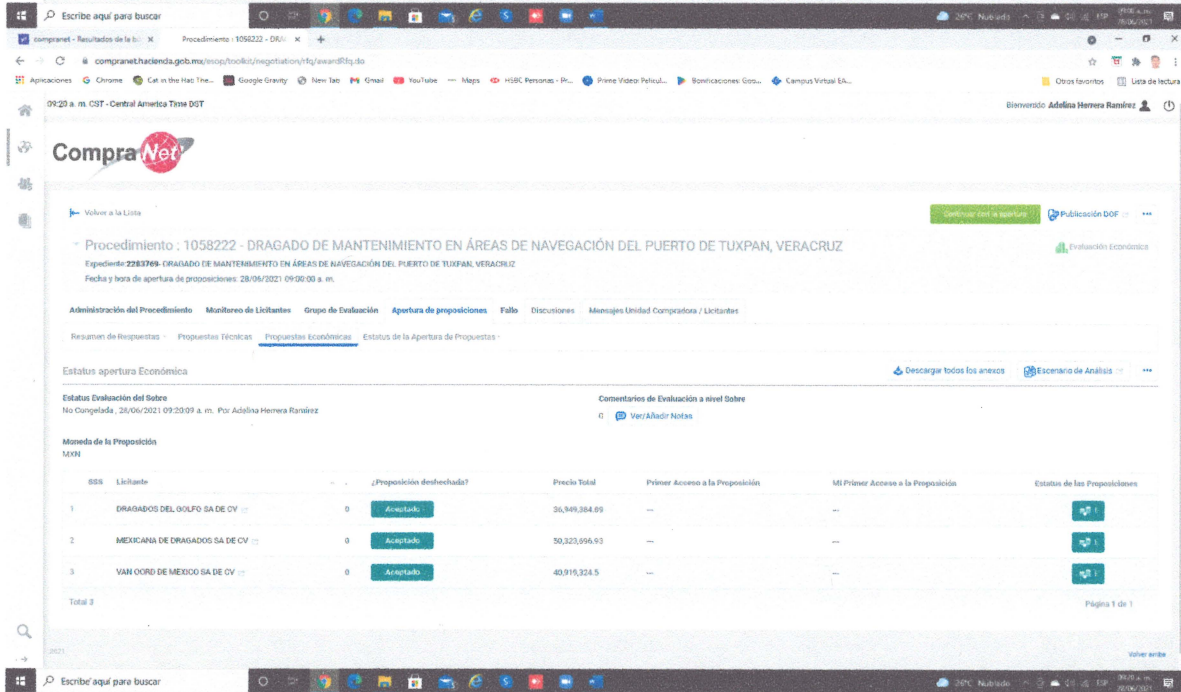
Escribe aquí para buscar

26°C Nublado

compranet - Resultados de la b... ×
Procedimiento : 1058222 - DRA... ×

compranet.hacienda.gob.mx/esop/toolkit/negotiation/rfq/awardRfq.do

Aplicaciones Chrome Cat in the Hat The... Google Gravity New Tab Gmail YouTube Maps HSBC Personas - Pr... Prime Video: Películ... Bonificaciones: Goo... Campus Virtual EA...
Otros favoritos Lista de lectura

09:20 a. m. CST - Central America Time DST

Bienvenido Adelina Herrera Ramirez

CompraNet

Volver a la Lista

Continuar con la apertura
Publicación DOF

Procedimiento : 1058222 - DRAGADO DE MANTENIMIENTO EN ÁREAS DE NAVEGACIÓN DEL PUERTO DE TUXPAN, VERACRUZ

Evaluación Económica

Expediente 2283769- DRAGADO DE MANTENIMIENTO EN ÁREAS DE NAVEGACIÓN DEL PUERTO DE TUXPAN, VERACRUZ
Fecha y hora de apertura de proposiciones: 28/06/2021 09:00:00 a. m.

Administración del Procedimiento Monitoreo de Licitantes Grupo de Evaluación Apertura de proposiciones Fallo Discusiones Mensajes Unidad Compradora / Licitantes

Resumen de Respuestas Propuestas Técnicas Propuestas Económicas Estatus de la Apertura de Propuestas

Estatus apertura Económica

Descargar todos los anexos
Escenario de Análisis

Estatus Evaluación del Sobre
No Congelada , 28/06/2021 09:20:09 a. m. Por Adelina Herrera Ramirez

Comentarios de Evaluación a nivel Sobre
0 Ver/Añadir Notas

Moneda de la Proposición
MXN

| SSS | Licitante | | ¿Proposición deshechada? | Precio Total | Primer Acceso a la Proposición | Mi Primer Acceso a la Proposición | Estatus de las Proposiciones |
|---|---|---|---|---|---|---|---|
| 1 | DRAGADOS DEL GOLFO SA DE CV | 0 | Aceptado | 36,949,384.69 | --- | --- | 1 |
| 2 | MEXICANA DE DRAGADOS SA DE CV | 0 | Aceptado | 50,323,696.93 | --- | --- | 1 |
| 3 | VAN OORD DE MEXICO SA DE CV | 0 | Aceptado | 40,919,324.5 | --- | --- | 1 |

Total 3

Página 1 de 1

2021

Volver arriba

Escribe aquí para buscar

26°C Nublado